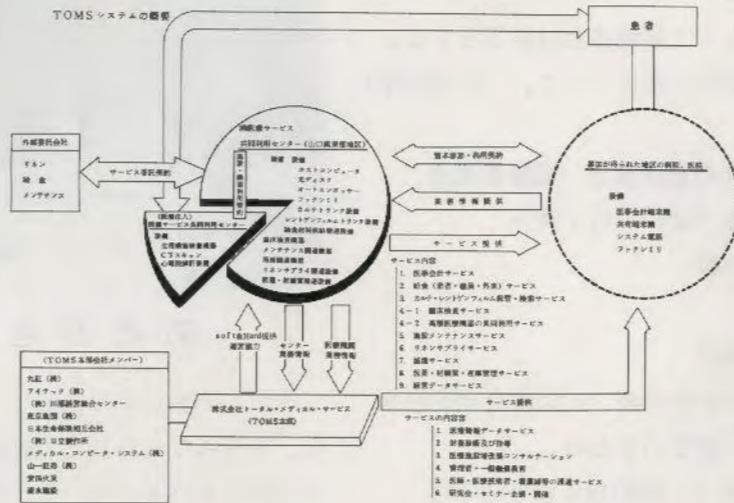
TOMSシステムの概要

患者

外部委託会社
リネン
給食
メンテナンス

サービス委託契約

病院支援サービス
共同利用センター（山口県宇部地区）

設備・機器共同利用

設備
ホストコンピュータ
光ディスク
オートメッセンジャー
ファクシミリ
洗濯センター設備
マイクロフィルム撮影装置
給食材料保管冷凍設備
臨床検査機器
メンテナンス関連設備
洗濯関連設備
リネンサプライ関連設備
医薬・材料関連設備

（財団法人）
医療サービス共同利用センター
設備
全身用磁気共鳴装置
CTスキャン
心電図解析装置

資本参加・共同契約

医療情報提供

サービス提供

サービス内容
1. 医事会計サービス
2. 給食（患者・職員・外来）サービス
3. カルテ・レントゲンフィルム撮影・検索サービス
4－1 臨床検査サービス
4－2 高額医療機器の共同利用サービス
5. 施設メンテナンスサービス
6. リネンサプライサービス
7. 滅菌サービス
8. 医薬・材料等・在庫管理サービス
9. 経営データサービス

賛同が得られた地区の病院、医院

設備
医事会計端末機
共同端末機
システム電話
ファクシミリ

（TOMS本部会社メンバー）
丸紅（株）
アイテック（株）
（株）川崎総合経営センター
東京海上（株）
日本生命保険相互会社
（株）日立製作所
メディカル・コンピュータ・システム（株）
山一証券（株）
安田火災
湯本鑑定

soft及びhard提供
運営協力

センター業務情報

医療機関業務情報

株式会社トータル・メディカル・サービス
（TOMS本部）

サービス提供

サービスの内容等
1. 医療情報データサービス
2. 財務指導及び診療
3. 医療施設建設等コンサルテーション
4. 情報者・一般健康相談
5. 医師・医療技術者・看護婦等の派遣サービス
6. 研究会・セミナー企画・開催